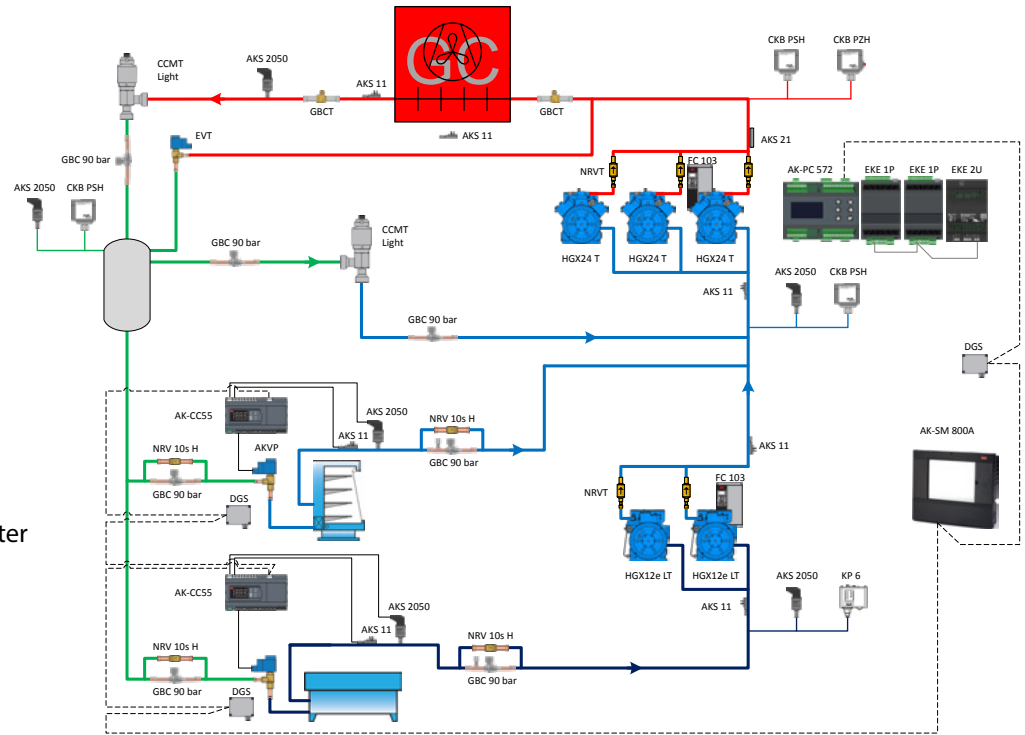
GC

CCMT Light

AKS 2050

AKS 11

GBCT

GBCT

AKS 11

CKB PSH

CKB PZH

EVT

AKS 21

GBC 90 bar

NRVT

FC 103

AK-PC 572

EKE 1P

EKE 1P

EKE 2U

AKS 2050

CKB PSH

HGX24 T

HGX24 T

HGX24 T

GBC 90 bar

CCMT Light

AKS 11

AKS 2050

CKB PSH

GBC 90 bar

DGS

AK-CC55

AKS 2050

NRV 10s H

AKS 11

GBC 90 bar

AK-SM 800A

AKVP

AKS 11

NRV 10s H

GBC 90 bar

DGS

NRVT

FC 103

ter

HGX12e LT

HGX12e LT

AK-CC55

AKS 2050

AKS 2050

KP 6

AKS 11

AKS 11

NRV 10s H

NRV 10s H

GBC 90 bar

GBC 90 bar

DGS